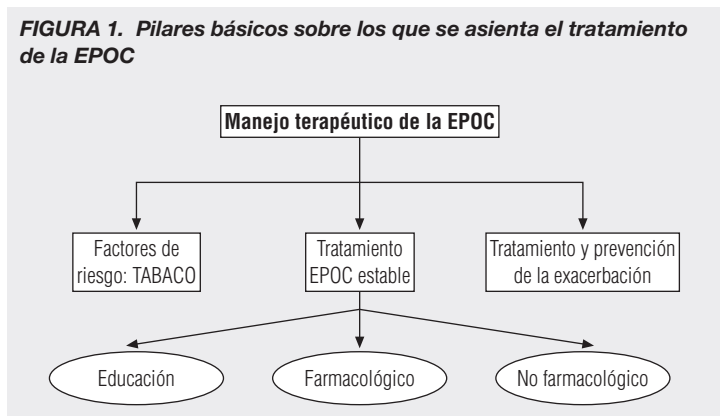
FIGURA 1. Pilares básicos sobre los que se asienta el tratamiento de la EPOC

Manejo terapéutico de la EPOC

Factores de riesgo: TABACO

Tratamiento EPOC estable

Tratamiento y prevención de la exacerbación

Educación

Farmacológico

No farmacológico